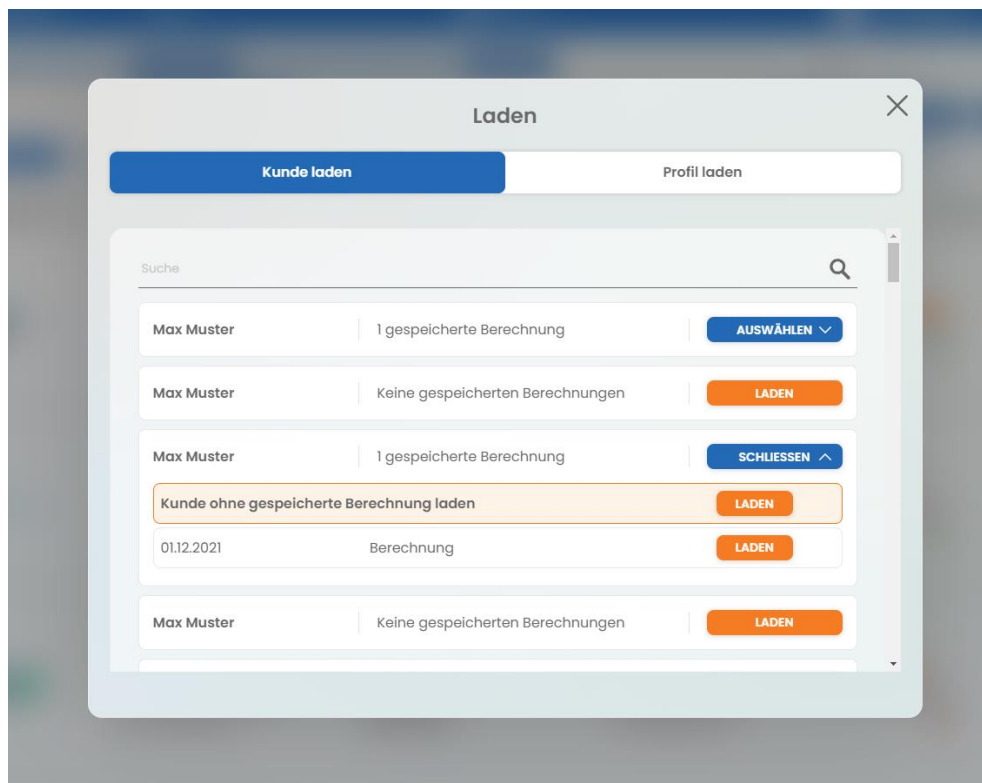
Laden

Kunde laden

Profil laden

Suche

Max Muster | 1 gespeicherte Berechnung | AUSWÄHLEN

Max Muster | Keine gespeicherten Berechnungen | LADEN

Max Muster | 1 gespeicherte Berechnung | SCHLIESSEN

Kunde ohne gespeicherte Berechnung laden | LADEN

01.12.2021 | Berechnung | LADEN

Max Muster | Keine gespeicherten Berechnungen | LADEN